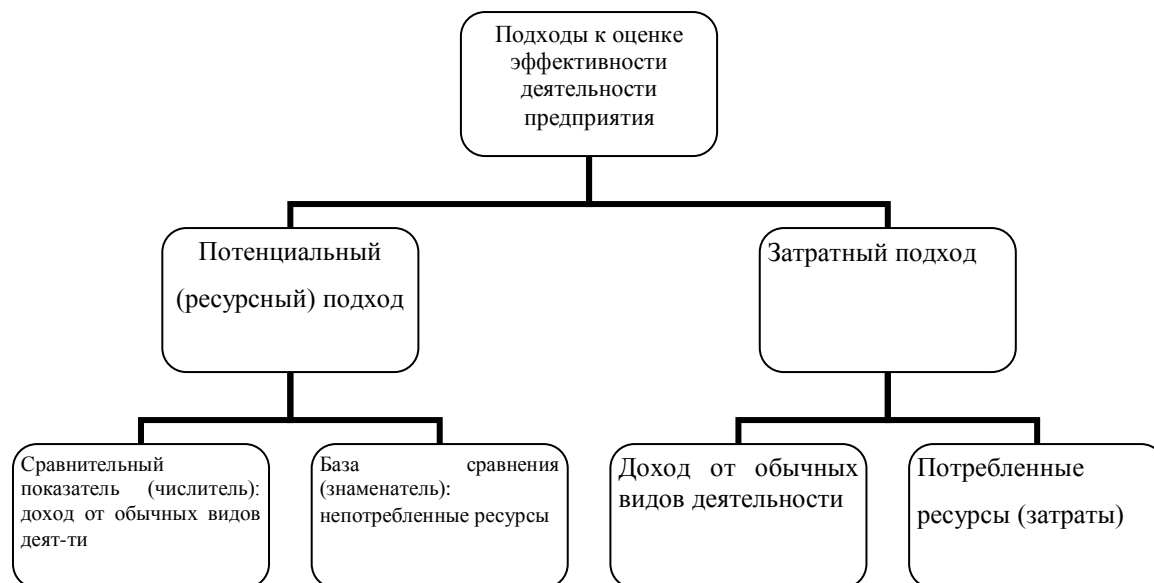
Подходы к оценке эффективности деятельности предприятия

Потенциальный (ресурсный) подход

Затратный подход

Сравнительный показатель (числитель): доход от обычных видов деят-ти

База сравнения (знаменатель): непотребленные ресурсы

Доход от обычных видов деятельности

Потребленные ресурсы (затраты)